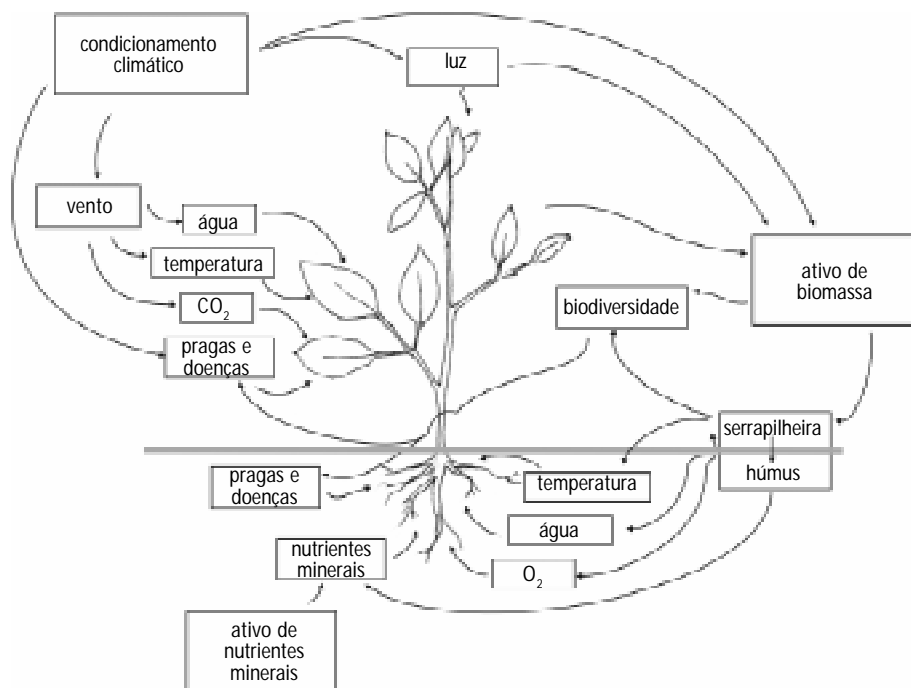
condicionamento climático

luz

vento

água

temperatura

$CO_2$

pragas e doenças

ativo de biomassa

biodiversidade

serrapilheira

húmus

pragas e doenças

temperatura

água

nutrientes minerais

$O_2$

ativo de nutrientes minerais